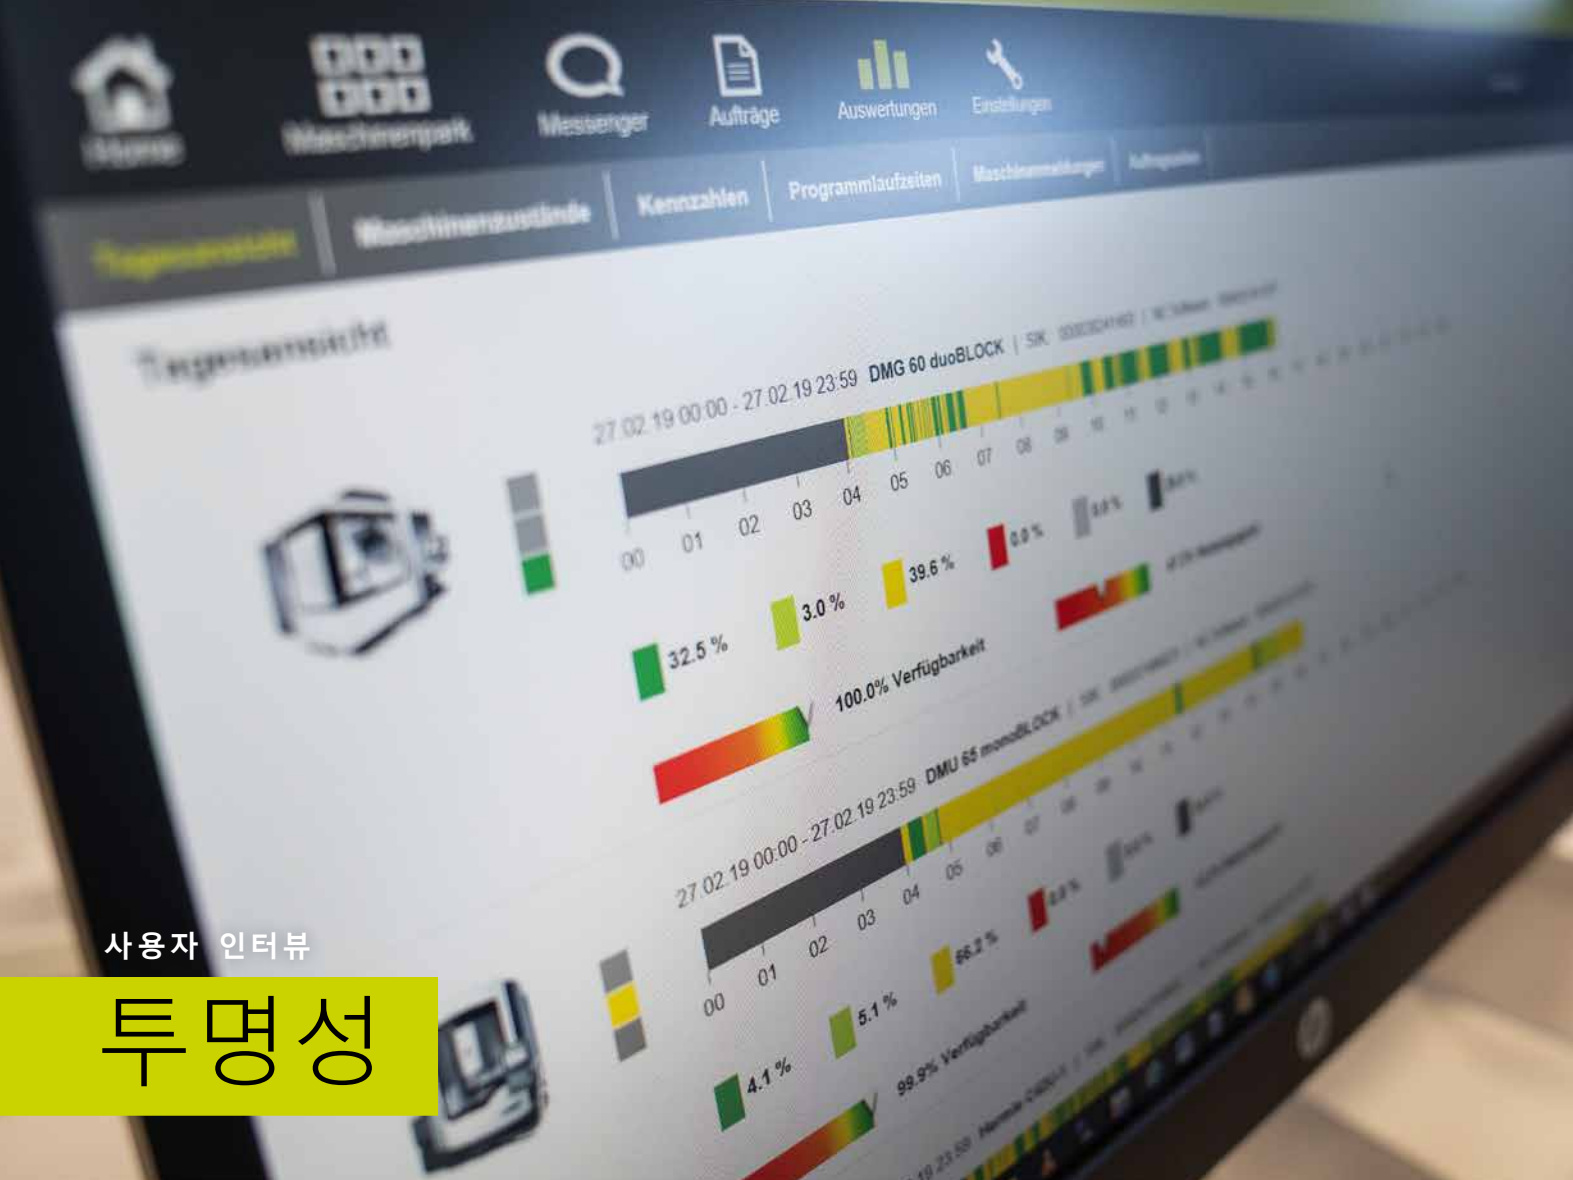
Home
Maschinenpark
Messenger
Aufträge
Auswertungen
Einstellungen

Tagesansicht
Maschinenzustände
Kennzahlen
Programmlaufzeiten
Maschinenmeldungen
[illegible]

Tagesansicht

27.02.19 00:00 - 27.02.19 23:59 DMG 60 duoBLOCK | SK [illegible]

00 01 02 03 04 05 06 07 08 09 10 11 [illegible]

32.5 %
3.0 %
39.6 %
0.0 %
0.0 %
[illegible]

100.0% Verfügbarkeit

27.02.19 00:00 - 27.02.19 23:59 DMU 65 monoBLOCK | SK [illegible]

00 01 02 03 04 05 06 07 08 09 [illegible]

4.1 %
5.1 %
66.2 %
0.0 %
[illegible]

99.9% Verfügbarkeit

19 23:59 Hermle C40U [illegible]

사용자 인터뷰

투명성